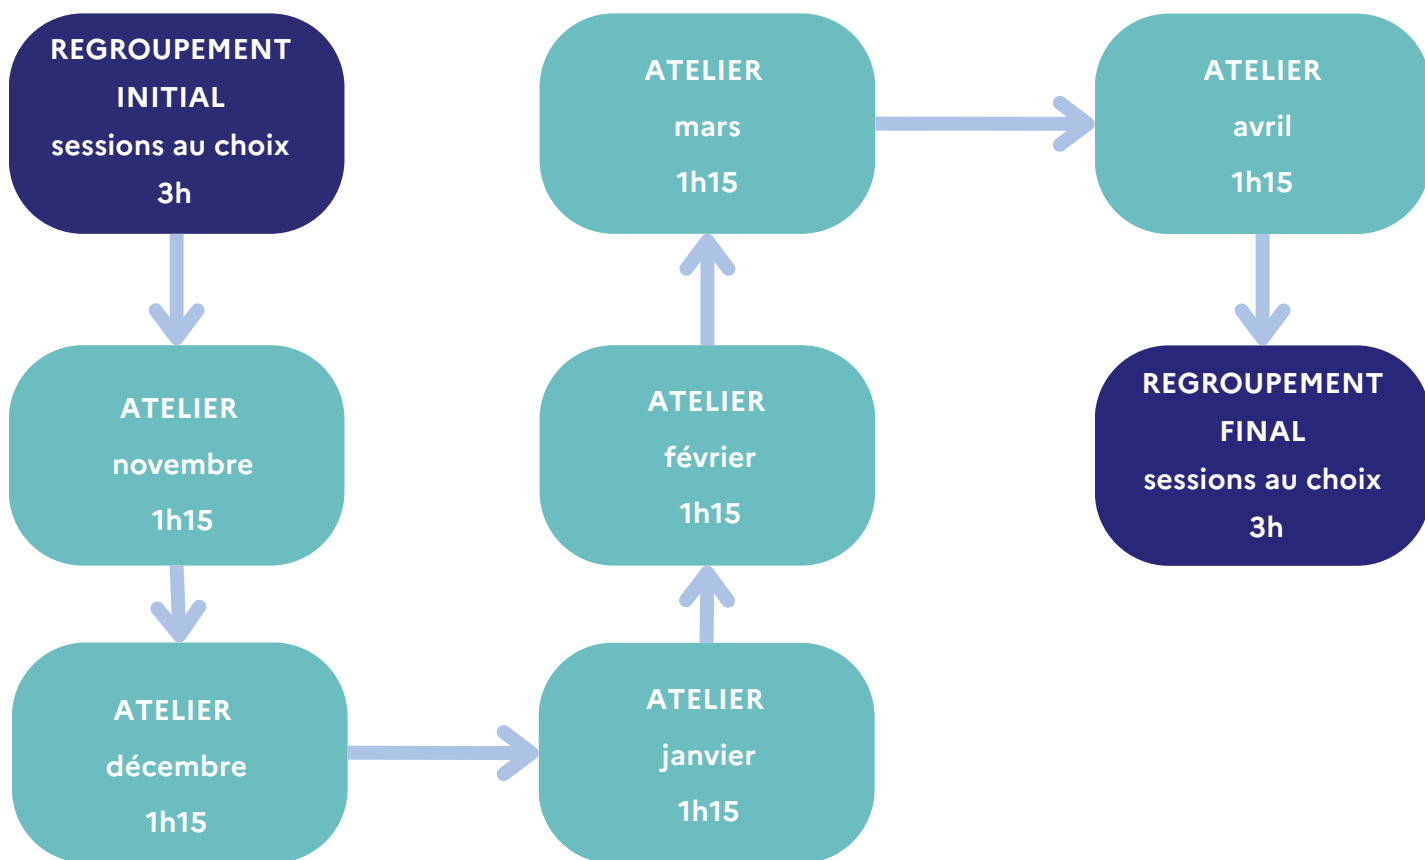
REGROUPEMENT INITIAL
sessions au choix
3h

ATELIER
novembre
1h15

ATELIER
décembre
1h15

ATELIER
janvier
1h15

ATELIER
février
1h15

ATELIER
mars
1h15

ATELIER
avril
1h15

REGROUPEMENT FINAL
sessions au choix
3h